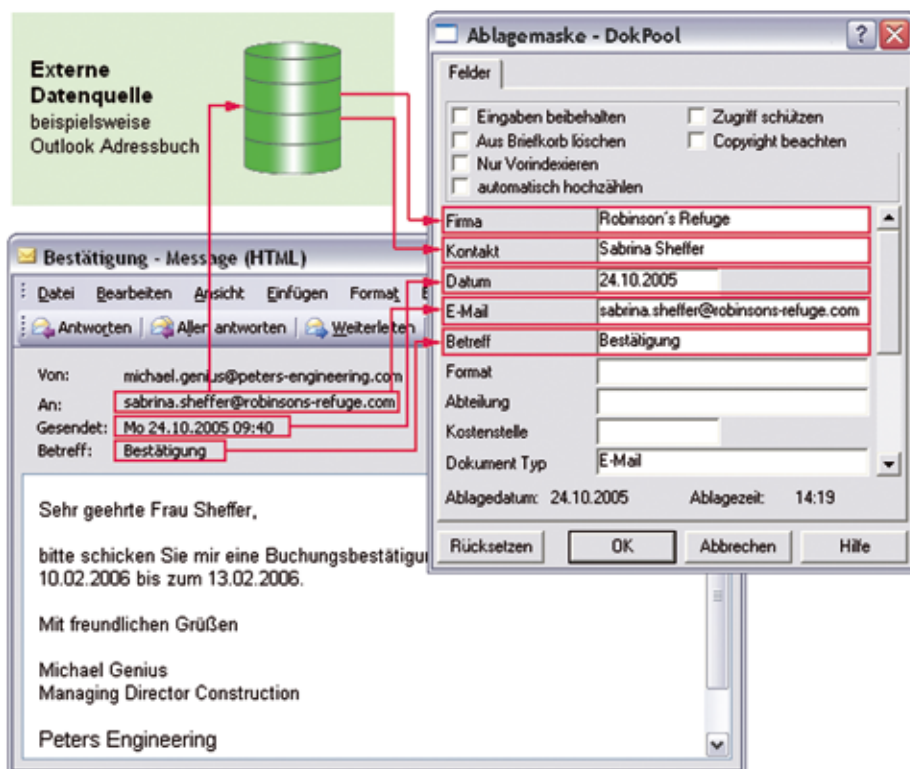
Externe Datenquelle
beispielsweise Outlook Adressbuch

Ablagemaske - DokPool

Felder

Eingaben beibehalten
Zugriff schützen
Aus Briefkorb löschen
Copyright beachten
Nur Vorindexieren
automatisch hochzählen

| | |
|---|---|
| Firma | Robinson's Refuge |
| Kontakt | Sabrina Sheffer |
| Datum | 24.10.2005 |
| E-Mail | sabrina.sheffer@robinsons-refuge.com |
| Betreff | Bestätigung |
| Format | |
| Abteilung | |
| Kostenstelle | |
| Dokument Typ | E-Mail |

Ablagedatum: 24.10.2005
Ablagezeit: 14:19

Rücksetzen
OK
Abbrechen
Hilfe

Bestätigung - Message (HTML)

Datei Bearbeiten Ansicht Einfügen Format E

Antworten Allen antworten Weiterleiten

Von: michael.genius@peters-engineering.com
An: sabrina.sheffer@robinsons-refuge.com
Gesendet: Mo 24.10.2005 09:40
Betreff: Bestätigung

Sehr geehrte Frau Sheffer,

bitte schicken Sie mir eine Buchungsbestätigu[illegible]
10.02.2006 bis zum 13.02.2006.

Mit freundlichen Grüßen

Michael Genius
Managing Director Construction

Peters Engineering